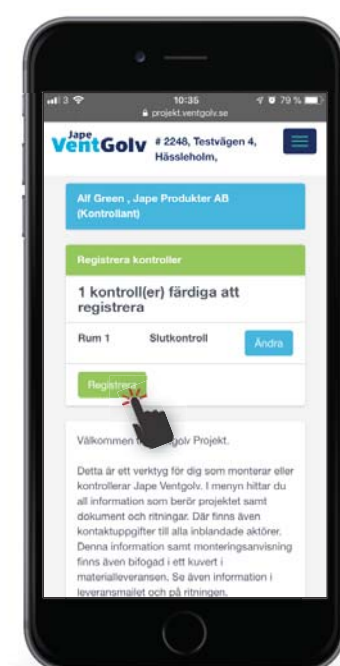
10:35
projekt.ventgolv.se
79 %

Jape VentGolv # 2248, Testvägen 4, Hässleholm,

Alf Green , Jape Produkter AB (Kontrollant)

Registrera kontroller

1 kontroll(er) färdiga att registrera

Rum 1 Slutkontroll Ändra

Registrera

Välkommen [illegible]golv Projekt.

Detta är ett verktyg för dig som monterar eller kontrollerar Jape Ventgolv. I menyn hittar du all information som berör projektet samt dokument och ritningar. Där finns även kontaktuppgifter till alla inblandade aktörer. Denna information samt monteringsanvisning finns även bifogad i ett kuvert i materialleveransen. Se även information i leveransmailet och på ritningen.